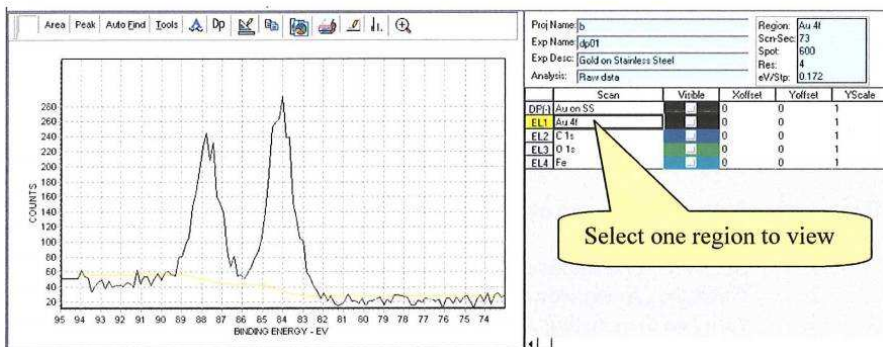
Area | Peak | Auto Find | Tools | Dp

280
260
240
220
200
180
160
140
120
100
80
60
40
20

COUNTS

95 94 93 92 91 90 89 88 87 86 85 84 83 82 81 80 79 78 77 76 75 74
BINDING ENERGY - EV

Proj Name: b
Exp Name: dp01
Exp Desc: Gold on Stainless Steel
Analysis: Raw data

Region: Au 4f
Scn-Sec: 73
Spot: 600
Res: 4
eV/Stp: 0.172

| | Scan | Visible | Xoffset | Yoffset | YScale |
|---|---|---|---|---|---|
| DP(-) | Au on SS | | 0 | 0 | 1 |
| EL1 | Au 4f | | 0 | 0 | 1 |
| EL2 | C 1s | | 0 | 0 | 1 |
| EL3 | O 1s | | 0 | 0 | 1 |
| EL4 | Fe | | 0 | 0 | 1 |

Select one region to view